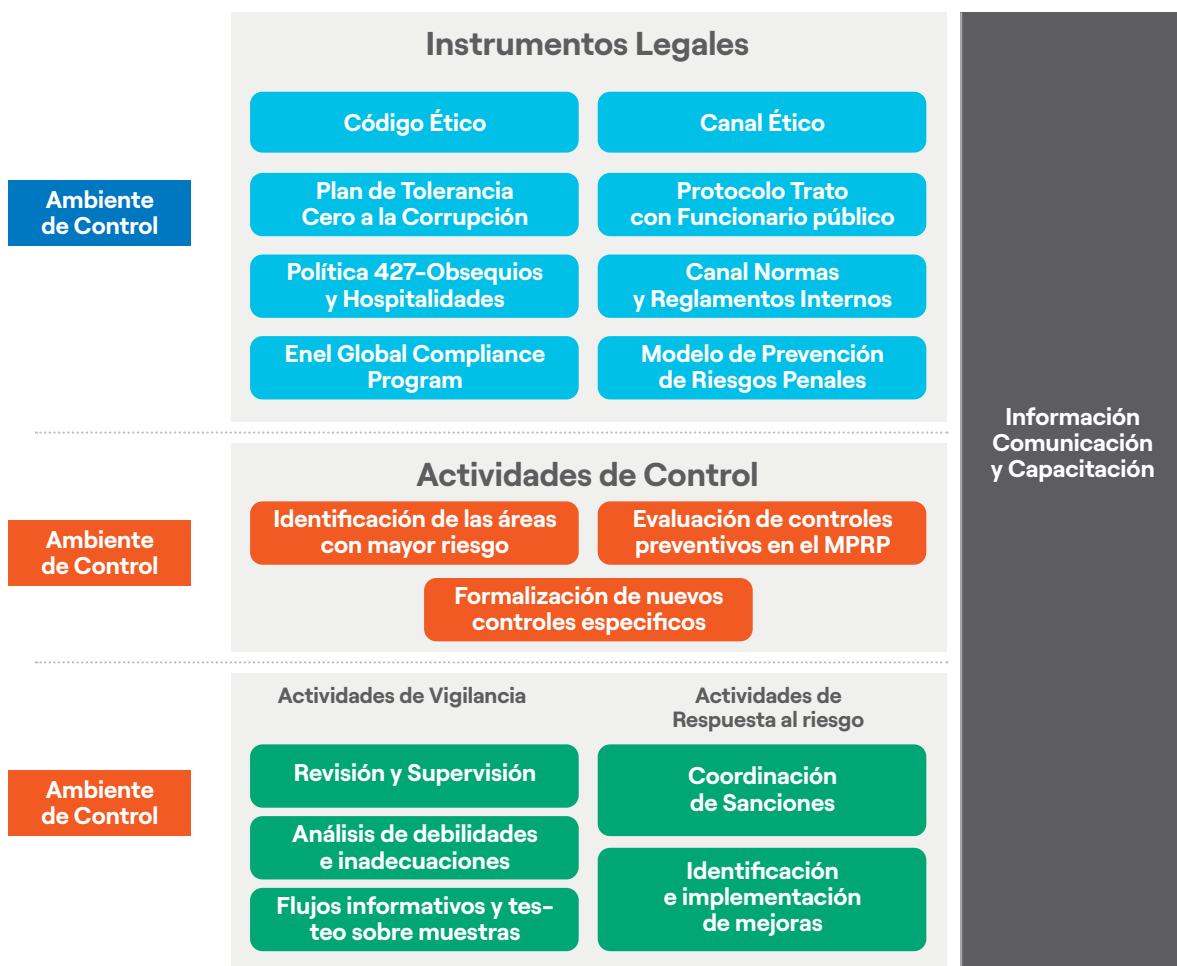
Ambiente de Control

Instrumentos Legales

Código Ético

Canal Ético

Plan de Tolerancia Cero a la Corrupción

Protocolo Trato con Funcionario público

Política 427-Obsequios y Hospitalidades

Canal Normas y Reglamentos Internos

Enel Global Compliance Program

Modelo de Prevención de Riesgos Penales

Ambiente de Control

Actividades de Control

Identificación de las áreas con mayor riesgo

Evaluación de controles preventivos en el MPRP

Formalización de nuevos controles especificos

Ambiente de Control

Actividades de Vigilancia

Revisión y Supervisión

Análisis de debilidades e inadecuaciones

Flujos informativos y testeo sobre muestras

Actividades de Respuesta al riesgo

Coordinación de Sanciones

Identificación e implementación de mejoras

Información Comunicación y Capacitación